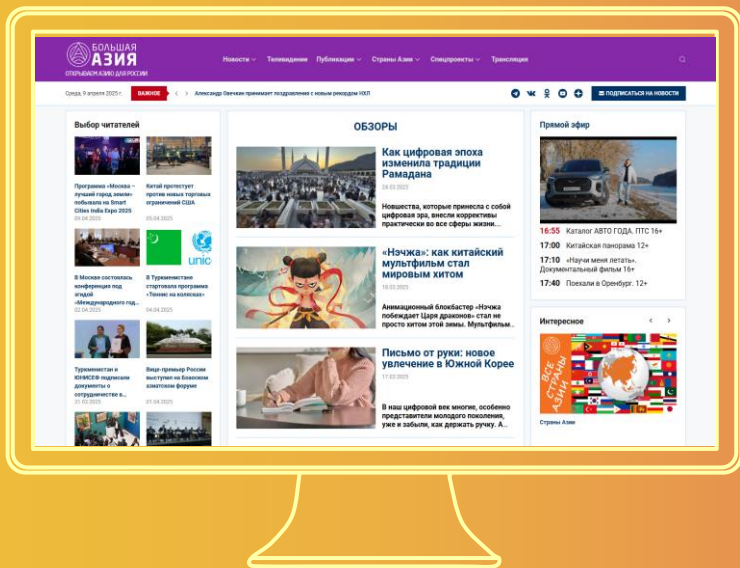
БОЛЬШАЯ АЗИЯ
ОТКРЫВАЕМ АЗИЮ ДЛЯ РОССИИ

Новости Телевидение Публикации Страны Азии Спецпроекты Трансляция

Среда, 9 апреля 2025 г. ВАЖНОЕ Александр Овечкин принимает поздравления с новым рекордом НХЛ

ПОДПИСАТЬСЯ НА НОВОСТИ

Выбор читателей

Программа «Москва – лучший город земли» побывала на Smart Cities India Expo 2025
09.04.2025

Китай протестует против новых торговых ограничений США
05.04.2025

В Москве состоялась конференция по итогам «Международного год...
02.04.2025

В Туркменистане стартовала программа «Теннис на колясках»
04.04.2025

Туркменистан и ЮНИСЕФ подписали документы о сотрудничестве в...
31.03.2025

Вице-премьер России выступил на Боаоском азиатском форуме
01.04.2025

ОБЗОРЫ

Как цифровая эпоха изменила традиции Рамадана
24.03.2025
Новшества, которые принесла с собой цифровая эра, внесли коррективы практически во все сферы жизни...

«Нэчжа»: как китайский мультфильм стал мировым хитом
18.03.2025
Анимационный блокбастер «Нэчжа побеждает Царя драконов» стал не просто хитом этой зимы. Мультфильм...

Письмо от руки: новое увлечение в Южной Корее
17.03.2025
В наш цифровой век многие, особенно представители молодого поколения, уже и забыли, как держать ручку. А...

Прямой эфир

16:55 Каталог АВТО ГОДА. ПТС 16+
17:00 Китайская панорама 12+
17:10 «Научи меня летать». Документальный фильм 16+
17:40 Поехали в Оренбург: 12+

Интересное

ВСЕ СТРАНЫ АЗИИ

Страны Азии